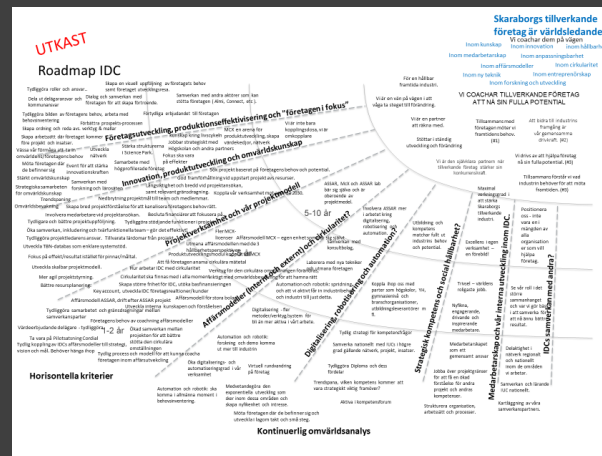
UTKAST

Roadmap IDC

Skaraborgs tillverkande företag är världsledande

VI COACHAR dem på vägen

Inom kunskap
Inom samverkan
Inom medarbetarskap
Inom anpassningsbarhet
Inom produkt
Inom cirkularitet
Inom ny teknik
Inom entreprenörskap
Inom forskning och utveckling

VI COACHAR TILLVERKANDE FÖRETAG ATT NÅ SIN FULLA POTENTIAL

Företagsutveckling, produktionseffektivisering och "företagen i fokus"

Innovation, produktutveckling och omvärldskunskap

Projektverksamhet och vår projektmodell

Affärsmodeller (internt och externt) och cirkularitet?

Digitalisering, robotisering och automation?

Strategisk kompetens och social hållbarhet?

Medarbetarskap och vår interna utveckling (inom IDC)

IDCs samverkan med andra?

5-10 år

1-2 år

Horisontella kriterier

Kontinuerlig omvärldsanalys

Skapa en visuell uppföljning av företagets behov samt företaget utvecklingsresa.

Dialog och samverkan med företagen för att skapa förtroende.

Samverkan med andra aktörer som kan stötta företagen (Almi, Connect, etc.).

Tydliggöra roller och ansvar.

Dela ut idébanker hos kommunerna?

Tydliggöra bilden av företagens behov, arbeta med behovsinventering

Skapa ordning och reda avs. verktyg & mallar

Skapa arbetssätt där företaget kommer fram till förbättringsområden

Väcka ett förändringstänk hos företagen

Möta företagen där de befinner sig

Att verka för att våra projekt ska utveckla processer och förbättra företagens konkurrenskraft och lönsamhet

Strategiska samarbeten för omvärldsbevakning

Trendspaning

Omvärldsbevakning

Samverkan med forskning och lärosäten

Samverkan med högskolor/universitet

Forskningsstöd

Synliggöra och kommunicera

Innovationsverkstad för företag (pilotprojekt)

Kraftfull programmering och processer

Skapa bred projektportfölj och söka finansiering

Involvera medarbetare vid projektansökan

Tydliggöra och bättre projektplanering

Öka samverkan och involvera fler

Mer agil projektstyrning

Bättre resursplanering

Fokus på affärsnytta/resultat istället för process/metod

Utveckla skalbar projektmodell

Affärsmodell

IDCs egna affärsmodell

Tydliggöra samarbetet och gränsdragningar

Värdeerbjudande

Ta vara på Pilotsatsning Cordial

Tydlig koppling av IDCs affärsmodeller till strategi

Omvärldsanalys

Öka samverkan med aktörer som kan bidra med digitalisering

Automation och robotik

Digitalisering

Automation och robotik: ska komma i alla företag

Virtuell kunskap/lärande

Medvetandegöra den exponentiella utvecklingen

Öka medvetenheten om digitaliseringens möjligheter

Tydlig strategi för kompetensförsörjning

Samverkan nationellt med IDCs i högre grad gällande nätverk, projekt, insatser

Tydliggöra Diplomo och dess förslag

Trendspana, vilken kompetens kommer att vara strategiskt viktig framöver

Aktiva i kompetensforum

Koppla ihop de med partner som högskolor, YH, gymnasieskol och branschorganisationer

Utbildning och kompetens som matchar behov

Excellens i egen verksamhet

Trivsel – värderingar

Nyfikna, engagerade, drivande och inspirerande medarbetare

Medarbetarskapet som ett gemensamt ansvar

Strukturera organisation, arbetssätt och processer

Jobba över projektgränser för att få en ökad förståelse för andras projekt och gemensam arena

Tillsammans med företagen möter vi framtidens behov

Att bidra till industrins framgång är vår gemensamma drivkraft

Vi drivs av att hjälpa företag nå sin fulla potential

Tillsammans förstår vi vad industrin behöver för att möta framtiden

För en hållbar framtida industri.

Vi är en partner att räkna med.

Stötter i ständig utveckling och förändring

Vi är en självklar partner när tillverkande företag utvecklar sin konkurrenskraft

Maximal nyttotagning av IDCs tjänster i Skaraborgs tillverkande industri

Positionera oss – inte vara en i mängden av aktörer utan organisation som vill hjälpa företag.

Se våra roll i den större sammanhanget och vad vi gör tillsammans. Få en konkret bild av samverkan

Delaktighet i nätverk regionalt och nationellt som de vill vara en del av.

Samverkan och tydliga strategier

Kartläggning av våra samverkanspartners

Tydliga gemensamma mål och vision – tillsammans når vi längre

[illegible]